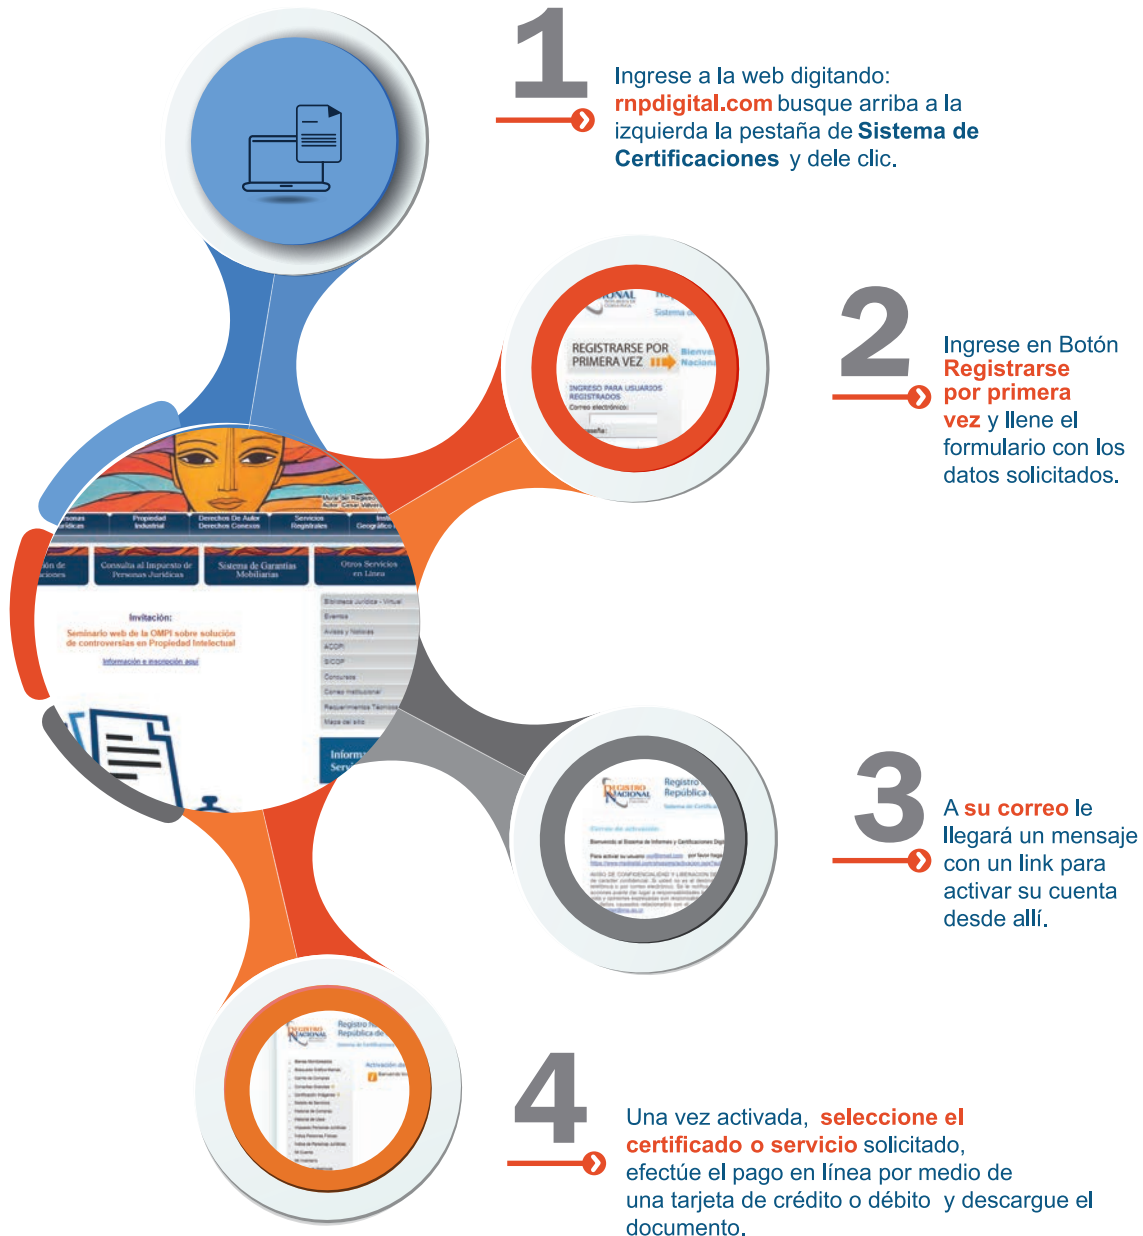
1

Ingrese a la web digitando: rnpdigital.com busque arriba a la izquierda la pestaña de Sistema de Certificaciones y dele clic.

2

Ingrese en Botón Registrarse por primera vez y llene el formulario con los datos solicitados.

REGISTRARSE POR PRIMERA VEZ

INGRESO PARA USUARIOS REGISTRADOS

Correo electrónico:

3

A su correo le llegará un mensaje con un link para activar su cuenta desde allí.

4

Una vez activada, seleccione el certificado o servicio solicitado, efectúe el pago en línea por medio de una tarjeta de crédito o débito y descargue el documento.

Invitación:

Seminario web de la OMPI sobre solución de controversias en Propiedad Intelectual

Información e inscripción aquí

Propiedad Industrial

Derechos De Autor Derechos Conexos

Servicios Registrales

Consulta al Impuesto de Personas Jurídicas

Sistema de Garantías Mobiliarias

Otros Servicios en Línea

Eventos

ACOPI

SICOP

Concursos

Correo Institucional

Mapa del sitio

Registro República de

Correo de activación